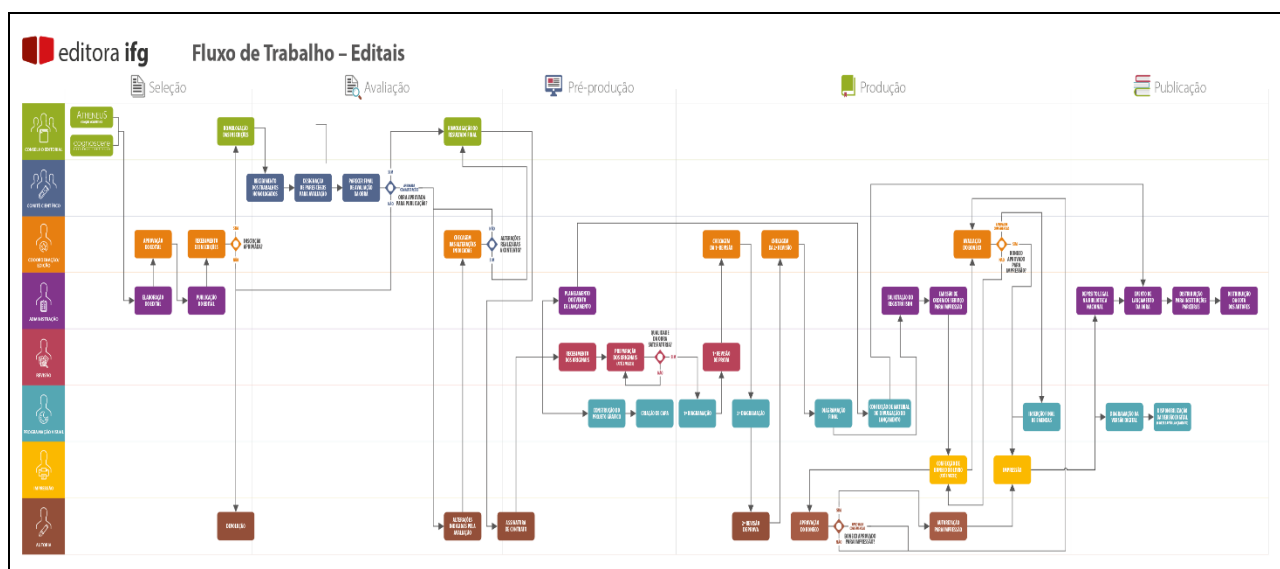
editora ifg

Fluxo de Trabalho – Editais

Seleção

Avaliação

Pré-produção

Produção

Publicação

CONSELHO EDITORIAL

COMITÊ CIENTÍFICO

COORDENAÇÃO EDIÇÃO

ADMINISTRAÇÃO

REVISÃO

PROGRAMAÇÃO VISUAL

IMPRESSÃO

AUTORIA

Athenus

cognoscere

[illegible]

APROVAÇÃO DO EDITAL

ELABORAÇÃO DO EDITAL

PUBLICAÇÃO DO EDITAL

DOCUMENTOS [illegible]

SUBMISSÃO

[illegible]

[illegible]

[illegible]

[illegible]

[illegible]

OBRA APROVADA PARA PUBLICAÇÃO?

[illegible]

ALTERAÇÕES REALIZADAS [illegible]

ALTERAÇÕES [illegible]

ASSINATURA DE CONTRATO

PLANEJAMENTO DO EVENTO DE LANÇAMENTO

REQUERIMENTO DOS ORIGINAIS

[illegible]

1ª REVISÃO DE PROVA

1ª DIAGRAMAÇÃO

2ª DIAGRAMAÇÃO

2ª REVISÃO DE PROVA

PROGRAMAÇÃO FINAL

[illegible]

APROVAÇÃO DO AUTOR

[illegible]

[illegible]

ORDEM DE SERVIÇO PARA IMPRESSÃO

AUTORIZAÇÃO PARA IMPRESSÃO

IMPRESSÃO

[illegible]

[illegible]

LANÇAMENTO DA OBRA

DISTRIBUIÇÃO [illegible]

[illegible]

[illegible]

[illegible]